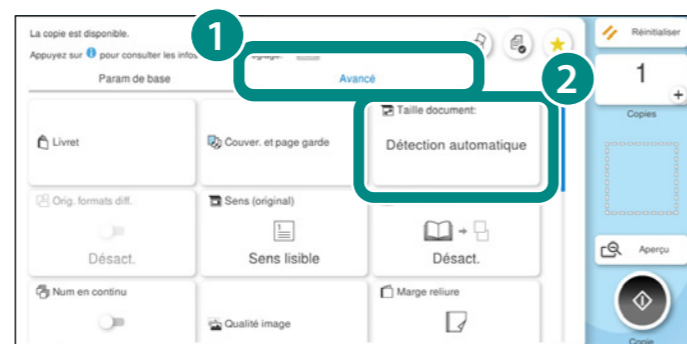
La copie est disponible.
Appuyez sur ℹ pour consulter les infos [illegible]

1

2

Param de base

Avancé

Réinitialiser

1

Copies

Livret

Couver. et page garde

Taille document:

Détection automatique

Orig. formats diff.

Désact.

Sens (original)

Sens lisible

Désact.

Aperçu

Num en continu

Qualité image

Marge reliure

Copie